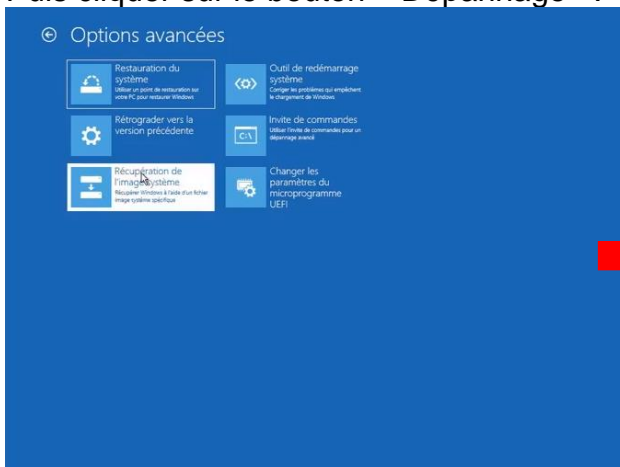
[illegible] cliquer sur le bouton « Dépannage ».

Options avancées

Restauration du système
Utiliser un point de restauration sur votre PC pour restaurer Windows

Outil de redémarrage système
Corriger les problèmes qui empêchent le chargement de Windows

Rétrograder vers la version précédente

Invite de commandes
Utiliser l'invite de commandes pour un dépannage avancé

Récupération de l'image système
Récupérer Windows à l'aide d'un fichier image système spécifique

Changer les paramètres du microprogramme UEFI